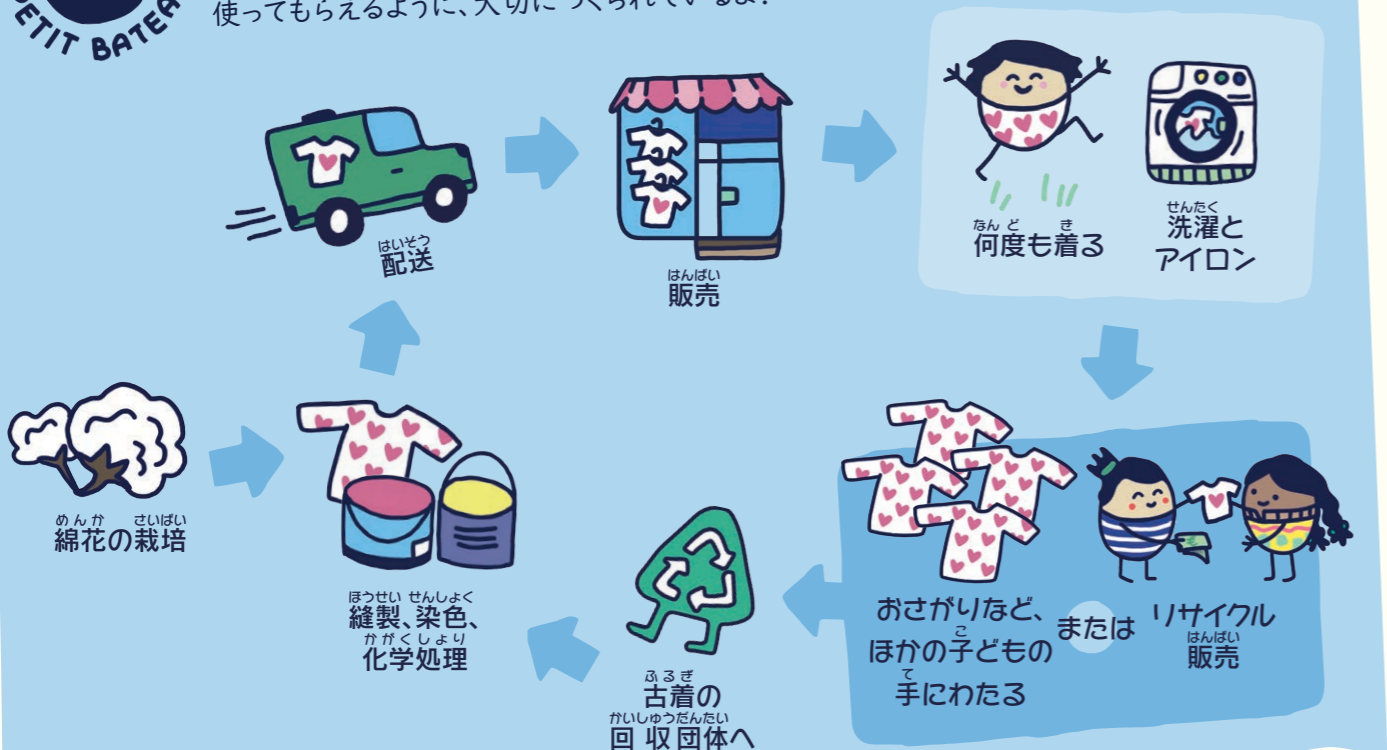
PETIT BATEAU

使ってもらえるように、大切に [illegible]られているよ！

はいそう
配送

はんばい
販売

なん ど き
何度も着る

せんたく
洗濯と
アイロン

めんか さいばい
綿花の栽培

ほうせい せんしょく
縫製、染色、
かがくしょり
化学処理

おさがりなど、
こ
ほかの子どもの
て
手にわたる

または

リサイクル
はんばい
販売

ふるぎ
古着の
かいしゅうだんたい
回収団体へ